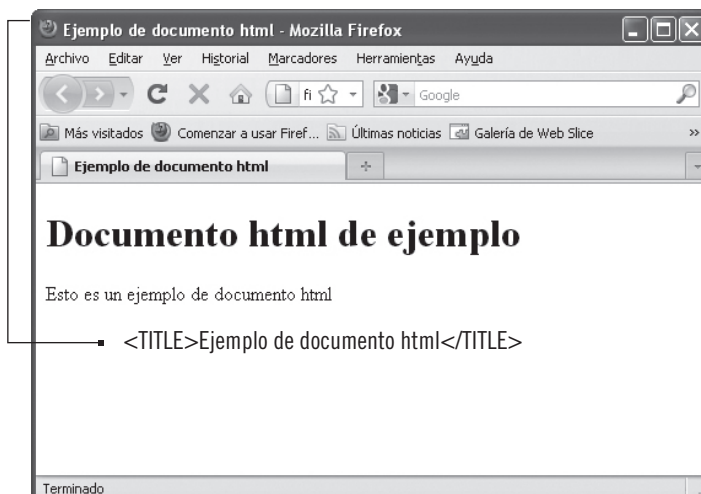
Ejemplo de documento html - Mozilla Firefox

Archivo Editar Ver Historial Marcadores Herramientas Ayuda

fi

Google

Más visitados Comenzar a usar Firef... Últimas noticias Galería de Web Slice »

Ejemplo de documento html

# Documento html de ejemplo

Esto es un ejemplo de documento html

<TITLE>Ejemplo de documento html</TITLE>

Terminado